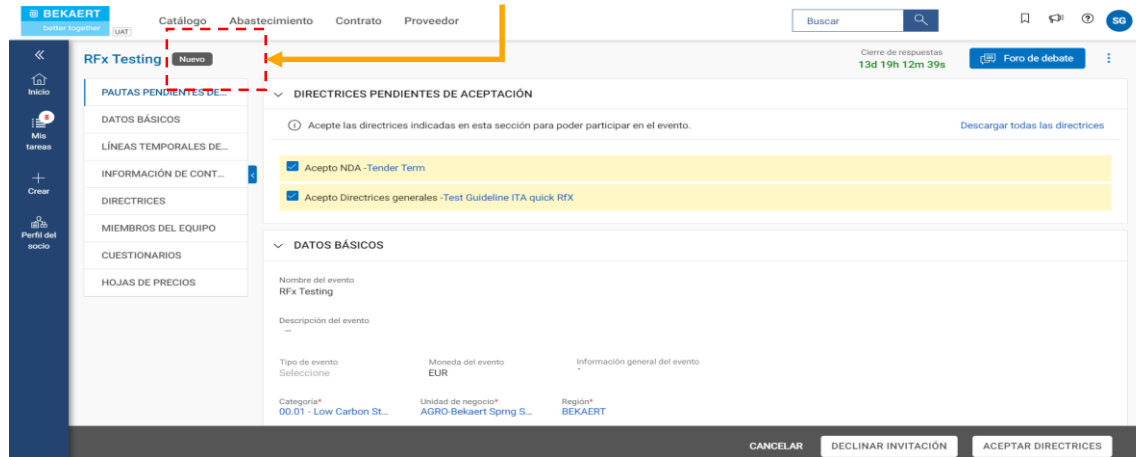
BEKAERT
better together
UAT

Catálogo Abastecimiento Contrato Proveedor

Buscar

SG

Inicio
8
Mis tareas
Crear
Perfil del socio

RFx Testing Nuevo

Cierre de respuestas
13d 19h 12m 39s

Foro de debate

PAUTAS PENDIENTES DE...
DATOS BÁSICOS
LÍNEAS TEMPORALES DE...
INFORMACIÓN DE CONT...
DIRECTRICES
MIEMBROS DEL EQUIPO
CUESTIONARIOS
HOJAS DE PRECIOS

DIRECTRICES PENDIENTES DE ACEPTACIÓN

Acepte las directrices indicadas en esta sección para poder participar en el evento.

Descargar todas las directrices

Acepto NDA -Tender Term

Acepto Directrices generales -Test Guideline ITA quick RfX

DATOS BÁSICOS

Nombre del evento
RFx Testing

Descripción del evento
–

Tipo de evento
Seleccione

Moneda del evento
EUR

Información general del evento
-

Categoría*
00.01 - Low Carbon St...

Unidad de negocio*
AGRO-Bekaert Sprng S...

Región*
BEKAERT

CANCELAR DECLINAR INVITACIÓN ACEPTAR DIRECTRICES